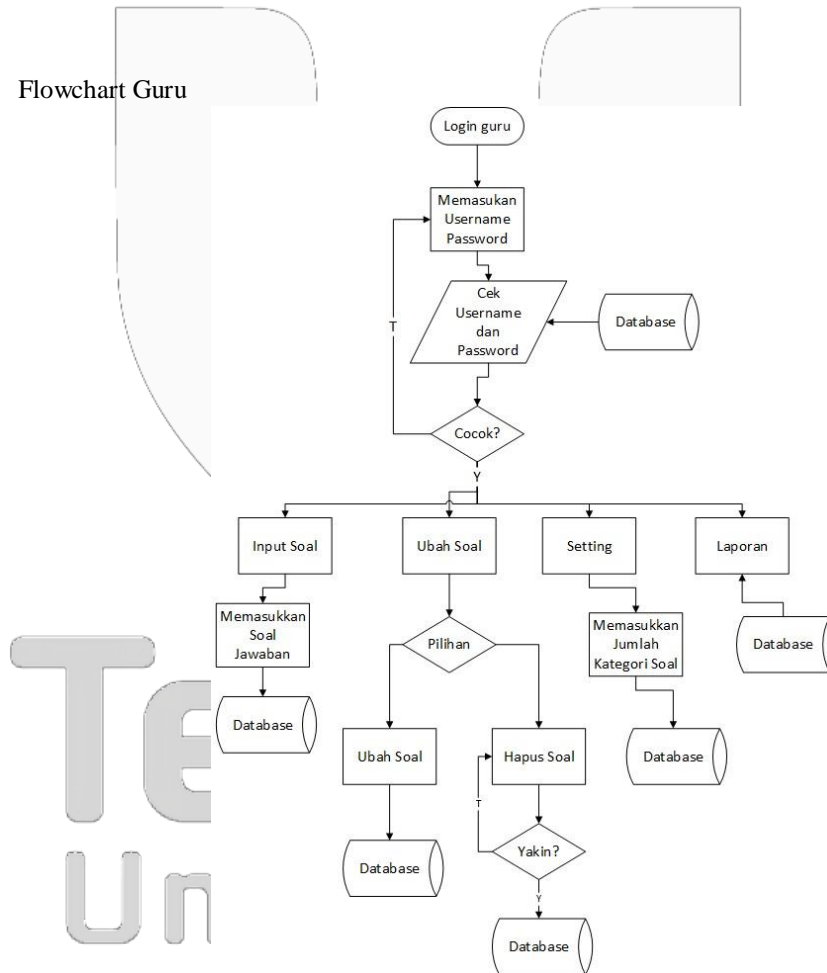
Flowchart Guru

Login guru

Memasukan Username Password

Cek Username dan Password

Database

T

Cocok?

Y

Input Soal

Ubah Soal

Setting

Laporan

Memasukkan Soal Jawaban

Pilihan

Memasukkan Jumlah Kategori Soal

Database

Database

Ubah Soal

Hapus Soal

Database

T

Database

Yakin?

Y

Database